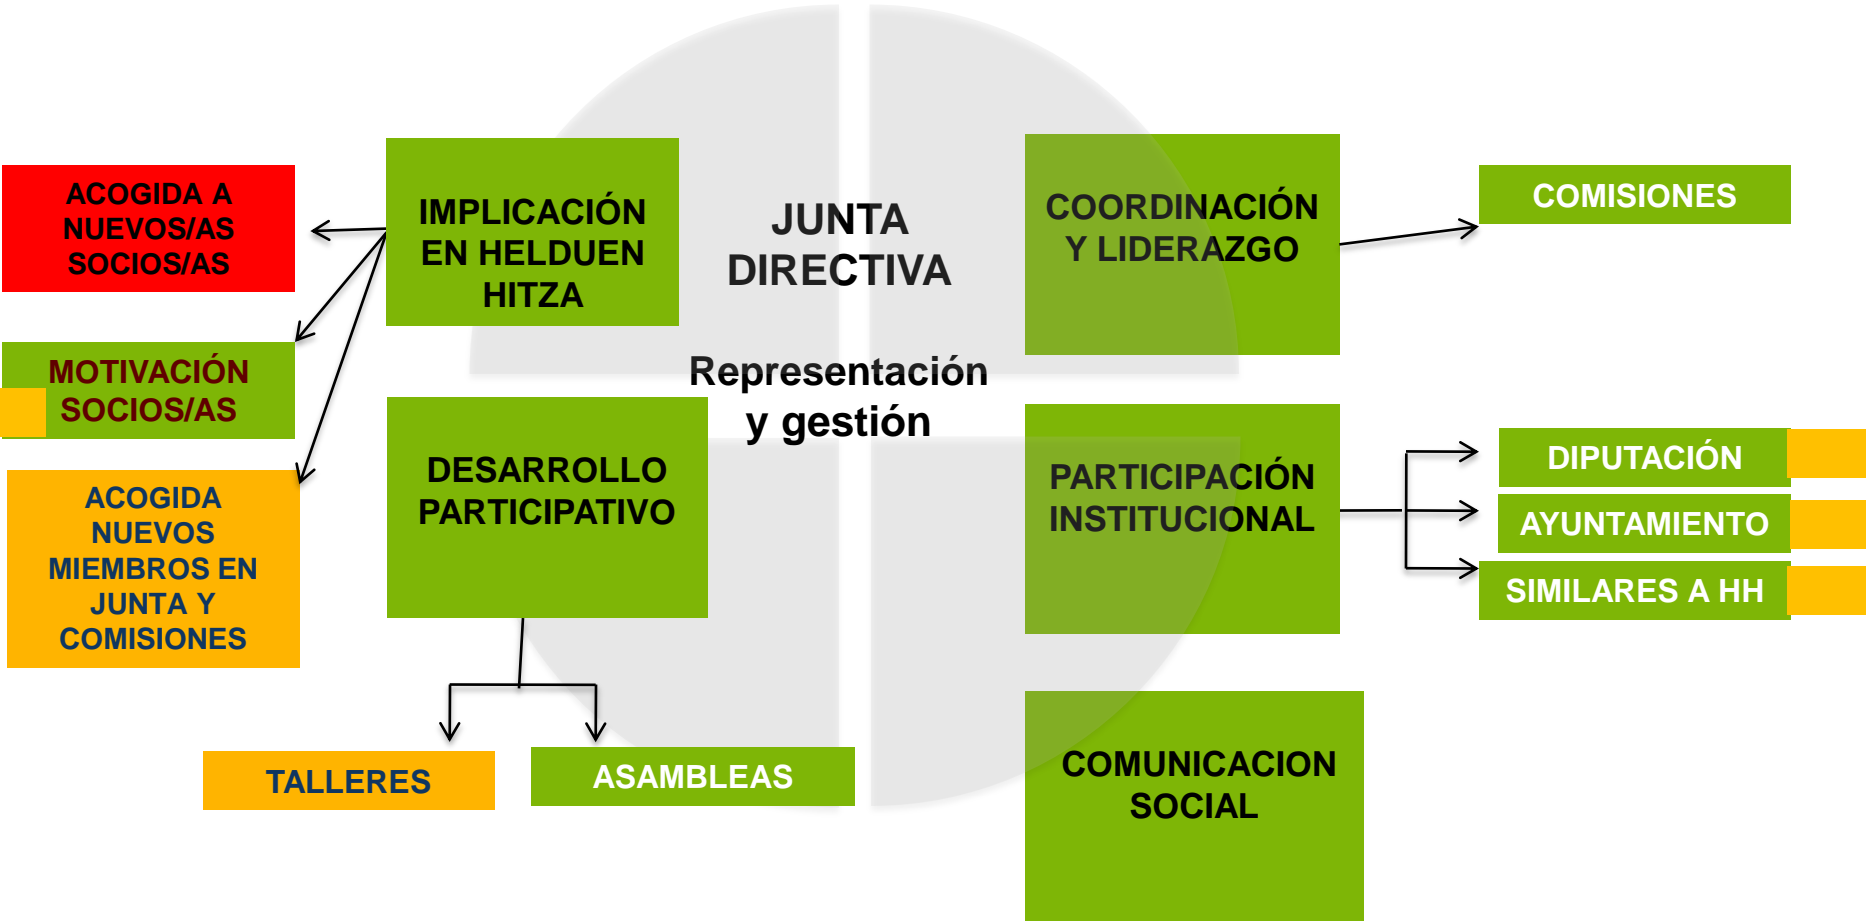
ACOGIDA A NUEVOS/AS SOCIOS/AS

IMPLICACIÓN EN HELDUEN HITZA

JUNTA DIRECTIVA

COORDINACIÓN Y LIDERAZGO

COMISIONES

MOTIVACIÓN SOCIOS/AS

Representación y gestión

ACOGIDA NUEVOS MIEMBROS EN JUNTA Y COMISIONES

DESARROLLO PARTICIPATIVO

PARTICIPACIÓN INSTITUCIONAL

DIPUTACIÓN

AYUNTAMIENTO

SIMILARES A HH

TALLERES

ASAMBLEAS

COMUNICACION SOCIAL